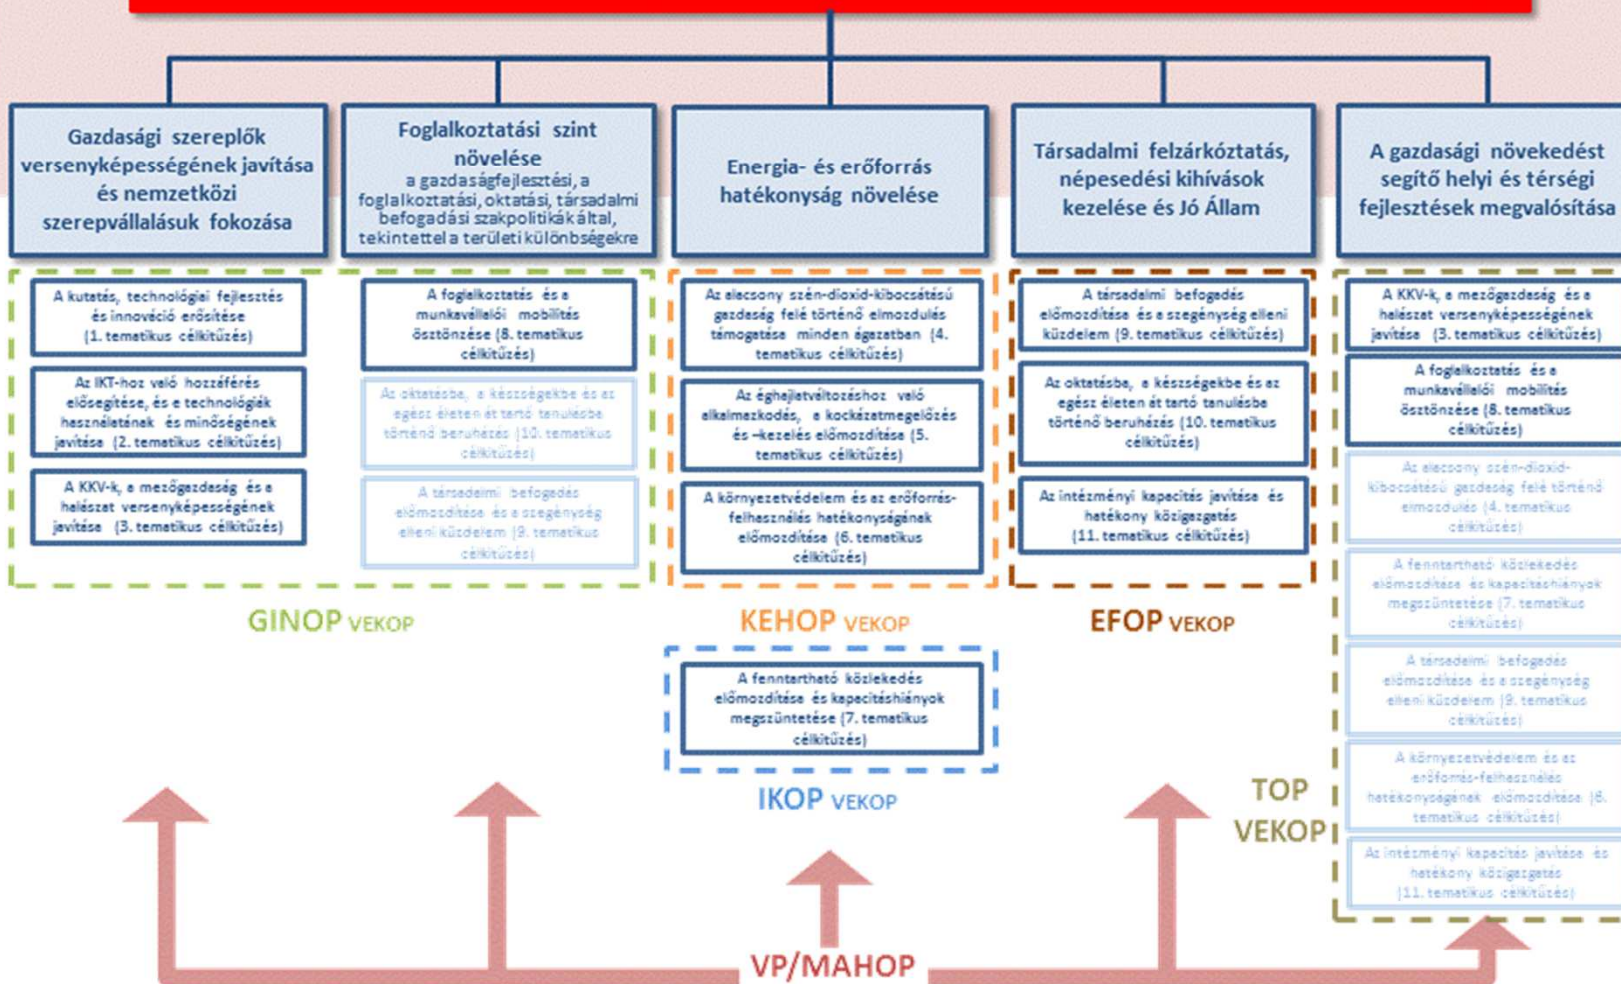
Gazdasági szereplők versenyképességének javítása és nemzetközi szerepvállalásuk fokozása

Foglalkoztatási szint növelése
a gazdaságfejlesztési, a foglalkoztatási, oktatási, társadalmi befogadási szakpolitikák által, tekintettel a területi különbségekre

Energia- és erőforrás hatékonyság növelése

Társadalmi felzárkóztatás, népesedési kihívások kezelése és Jó Állam

A gazdasági növekedést segítő helyi és térségi fejlesztések megvalósítása

A kutatás, technológiai fejlesztés és innováció erősítése (1. tematikus célkitűzés)

Az IKT-hoz való hozzáférés elősegítése, és a technológiák használatának és minőségének javítása (2. tematikus célkitűzés)

A KKV-k, a mezőgazdaság és a halászat versenyképességének javítása (3. tematikus célkitűzés)

A foglalkoztatás és a munkavállalói mobilitás ösztönzése (8. tematikus célkitűzés)

Az oktatásba, a készségekbe és az egész életen át tartó tanulásba történő beruházás (10. tematikus célkitűzés)

A társadalmi befogadás előmozdítása és a szegénység elleni küzdelem (9. tematikus célkitűzés)

GINOP VEKOP

Az alacsony szén-dioxid-kibocsátású gazdaság felé történő elmozdulás támogatása minden ágazatban (4. tematikus célkitűzés)

Az éghajlatváltozáshoz való alkalmazkodás, a kockázatmegelőzés és –kezelés előmozdítása (5. tematikus célkitűzés)

A környezetvédelem és az erőforrás-felhasználás hatékonyságának előmozdítása (6. tematikus célkitűzés)

KEHOP VEKOP

A fenntartható közlekedés előmozdítása és kapacitáshiányok megszüntetése (7. tematikus célkitűzés)

IKOP VEKOP

A társadalmi befogadás előmozdítása és a szegénység elleni küzdelem (9. tematikus célkitűzés)

Az oktatásba, a készségekbe és az egész életen át tartó tanulásba történő beruházás (10. tematikus célkitűzés)

Az intézményi kapacitás javítása és hatékony közigazgatás (11. tematikus célkitűzés)

EFOP VEKOP

A KKV-k, a mezőgazdaság és a halászat versenyképességének javítása (3. tematikus célkitűzés)

A foglalkoztatás és a munkavállalói mobilitás ösztönzése (8. tematikus célkitűzés)

Az alacsony szén-dioxid-kibocsátású gazdaság felé történő elmozdulás (4. tematikus célkitűzés)

A fenntartható közlekedés előmozdítása és kapacitáshiányok megszüntetése (7. tematikus célkitűzés)

A társadalmi befogadás előmozdítása és a szegénység elleni küzdelem (9. tematikus célkitűzés)

A környezetvédelem és az erőforrás-felhasználás hatékonyságának előmozdítása (6. tematikus célkitűzés)

Az intézményi kapacitás javítása és hatékony közigazgatás (11. tematikus célkitűzés)

TOP VEKOP

VP/MAHOP